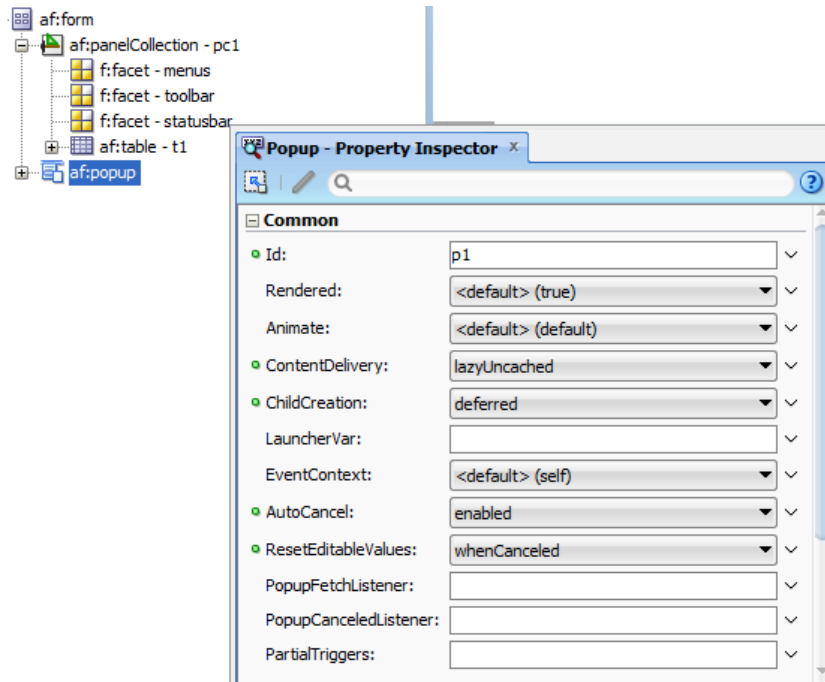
af:form
af:panelCollection - pc1
f:facet - menus
f:facet - toolbar
f:facet - statusbar
af:table - t1
af:popup

Popup - Property Inspector x

Common

| | |
|---|---|
| Id: | p1 |
| Rendered: | <default> (true) |
| Animate: | <default> (default) |
| ContentDelivery: | lazyUncached |
| ChildCreation: | deferred |
| LauncherVar: | |
| EventContext: | <default> (self) |
| AutoCancel: | enabled |
| ResetEditableValues: | whenCanceled |
| PopupFetchListener: | |
| PopupCanceledListener: | |
| PartialTriggers: | |